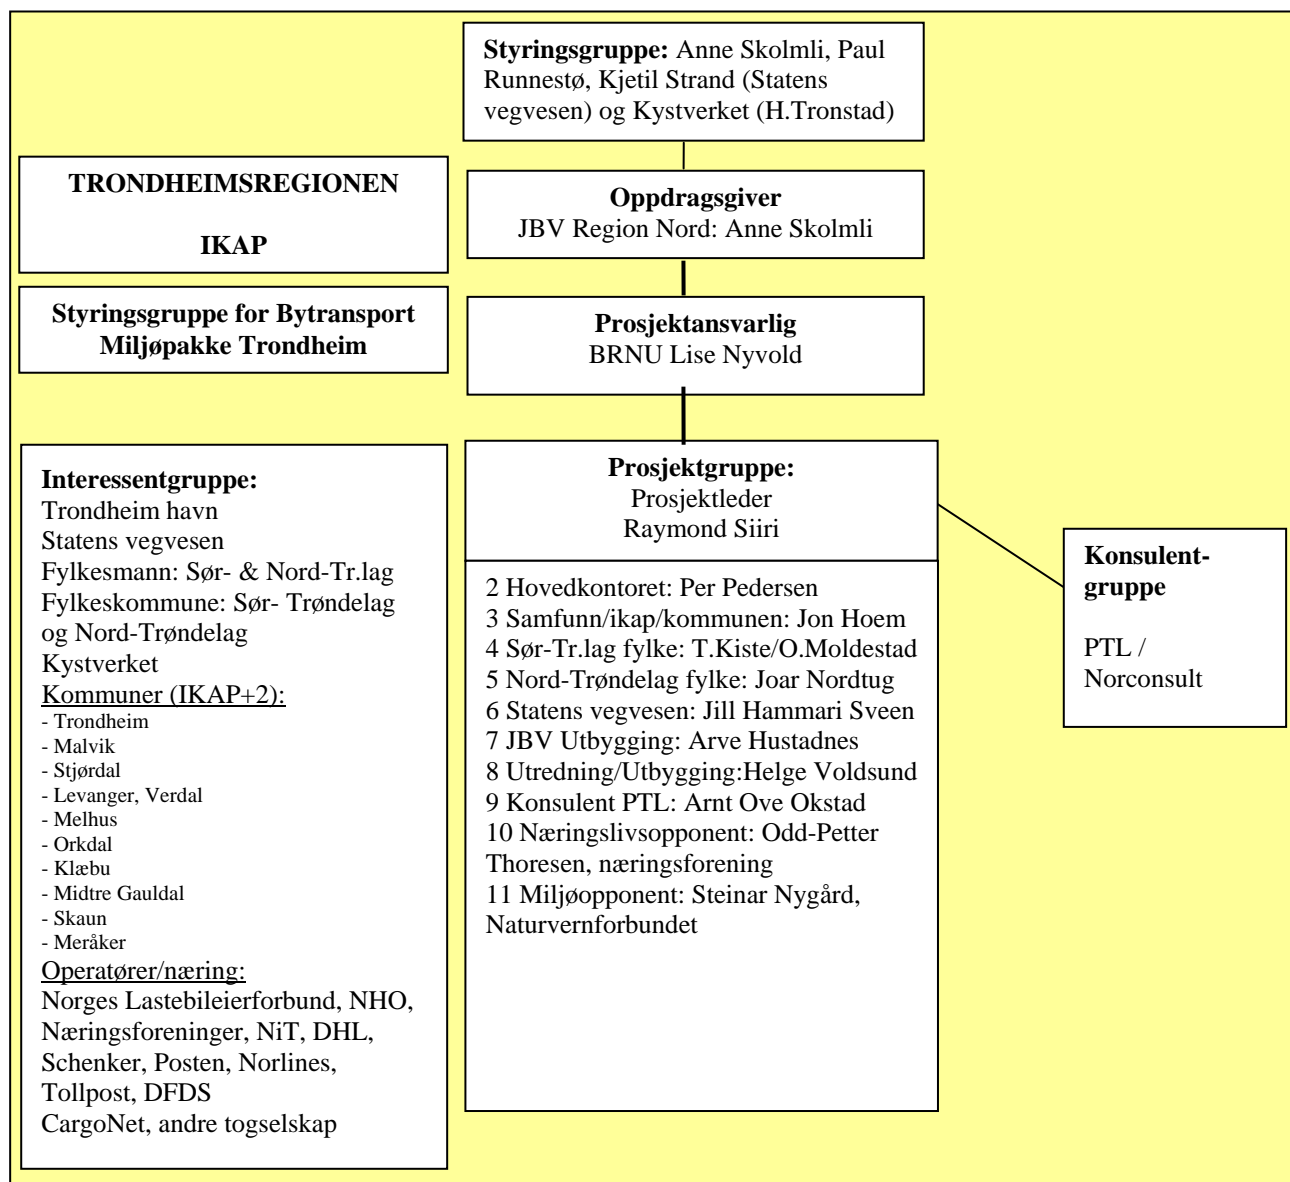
**Styringsgruppe:** Anne Skolmli, Paul Runnestø, Kjetil Strand (Statens vegvesen) og Kystverket (H.Tronstad)

**TRONDHEIMSREGIONEN**

**IKAP**

**Oppdragsgiver**
JBV Region Nord: Anne Skolmli

**Styringsgruppe for Bytransport Miljøpakke Trondheim**

**Prosjektansvarlig**
BRNU Lise Nyvold

**Interessentgruppe:**
Trondheim havn
Statens vegvesen
Fylkesmann: Sør- & Nord-Tr.lag
Fylkeskommune: Sør- Trøndelag og Nord-Trøndelag
Kystverket
Kommuner (IKAP+2):
- Trondheim
- Malvik
- Stjørdal
- Levanger, Verdal
- Melhus
- Orkdal
- Klæbu
- Midtre Gauldal
- Skaun
- Meråker
Operatører/næring:
Norges Lastebileierforbund, NHO, Næringsforeninger, NiT, DHL, Schenker, Posten, Norlines, Tollpost, DFDS
CargoNet, andre togselskap

**Prosjektgruppe:**
Prosjektleder
Raymond Siiri

2 Hovedkontoret: Per Pedersen
3 Samfunn/ikap/kommunen: Jon Hoem
4 Sør-Tr.lag fylke: T.Kiste/O.Moldestad
5 Nord-Trøndelag fylke: Joar Nordtug
6 Statens vegvesen: Jill Hammari Sveen
7 JBV Utbygging: Arve Hustadnes
8 Utredning/Utbygging:Helge Voldsund
9 Konsulent PTL: Arnt Ove Okstad
10 Næringslivsopponent: Odd-Petter Thoresen, næringsforening
11 Miljøopponent: Steinar Nygård, Naturvernforbundet

**Konsulent-gruppe**

PTL / Norconsult